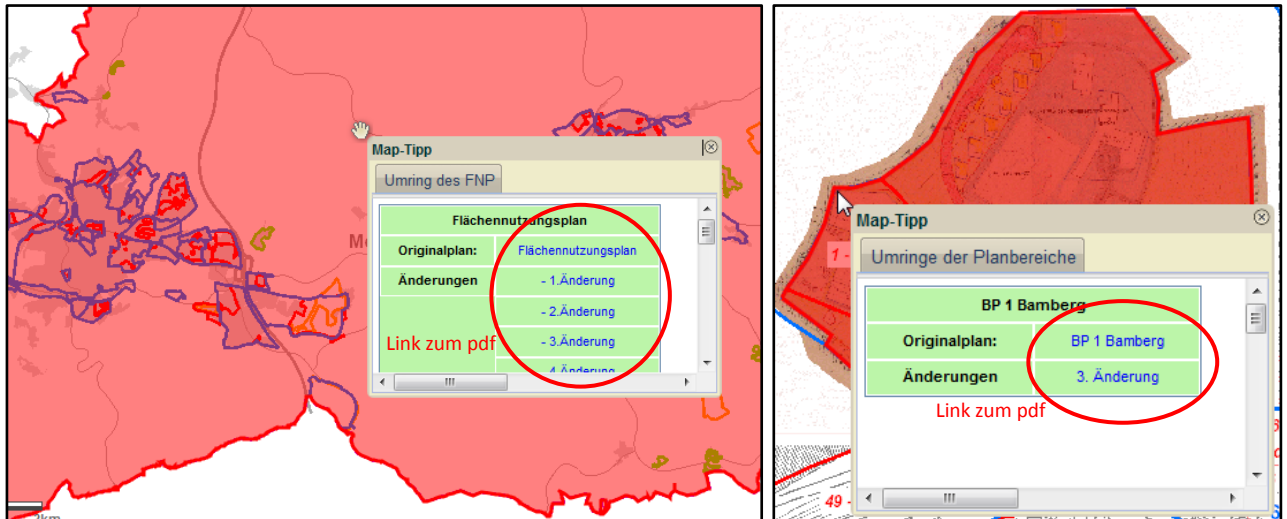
Map-Tipp

Umring des FNP

| Flächennutzungsplan | |
|---|---|
| Originalplan: | Flächennutzungsplan |
| Änderungen | - 1.Änderung |
| | - 2.Änderung |
| | - 3.Änderung |
| | - 4.Änderung |

Link zum pdf

Mo

km

Map-Tipp

Umringe der Planbereiche

| BP 1 Bamberg | |
|---|---|
| Originalplan: | BP 1 Bamberg |
| Änderungen | 3. Änderung |

Link zum pdf

1

49